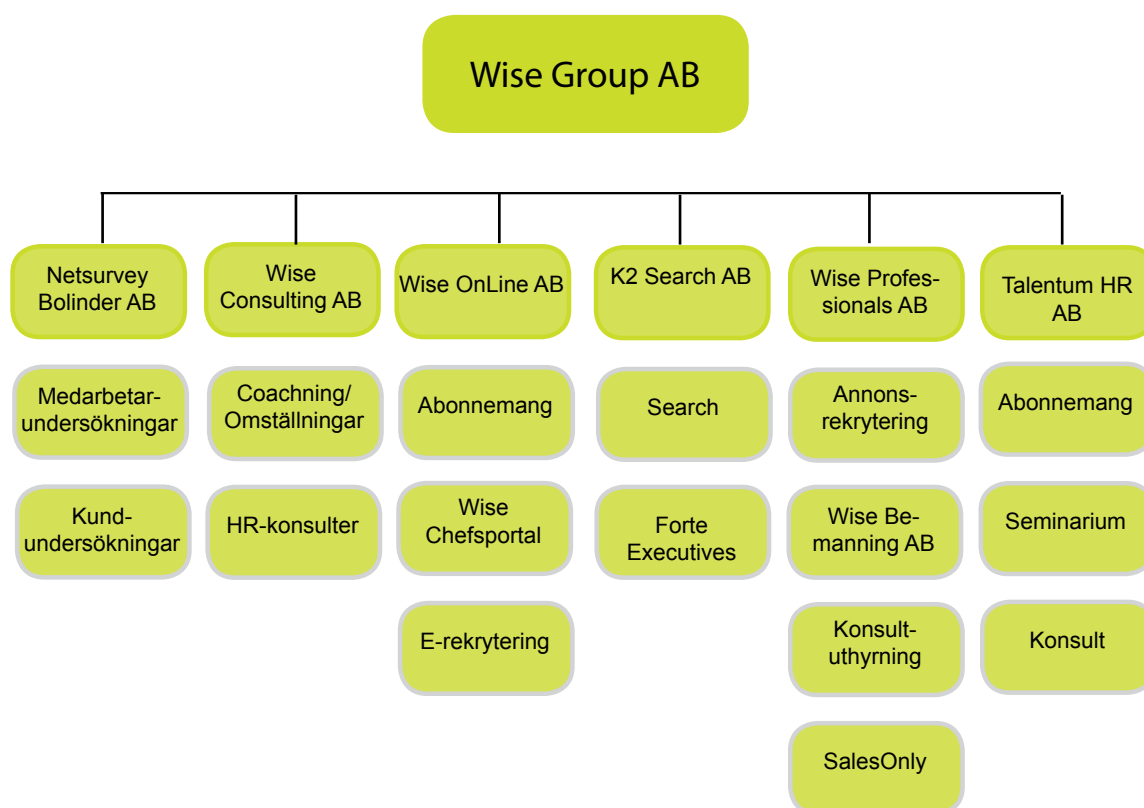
Wise Group AB

Netsurvey Bolinder AB

Medarbetarundersökningar

Kundundersökningar

Wise Consulting AB

Coachning/ Omställningar

HR-konsulter

Wise OnLine AB

Abonnemang

Wise Chefsportal

E-rekrytering

K2 Search AB

Search

Forte Executives

Wise Professionals AB

Annonsrekrytering

Wise Bemanning AB

Konsultuthyrning

SalesOnly

Talentum HR AB

Abonnemang

Seminarium

Konsult